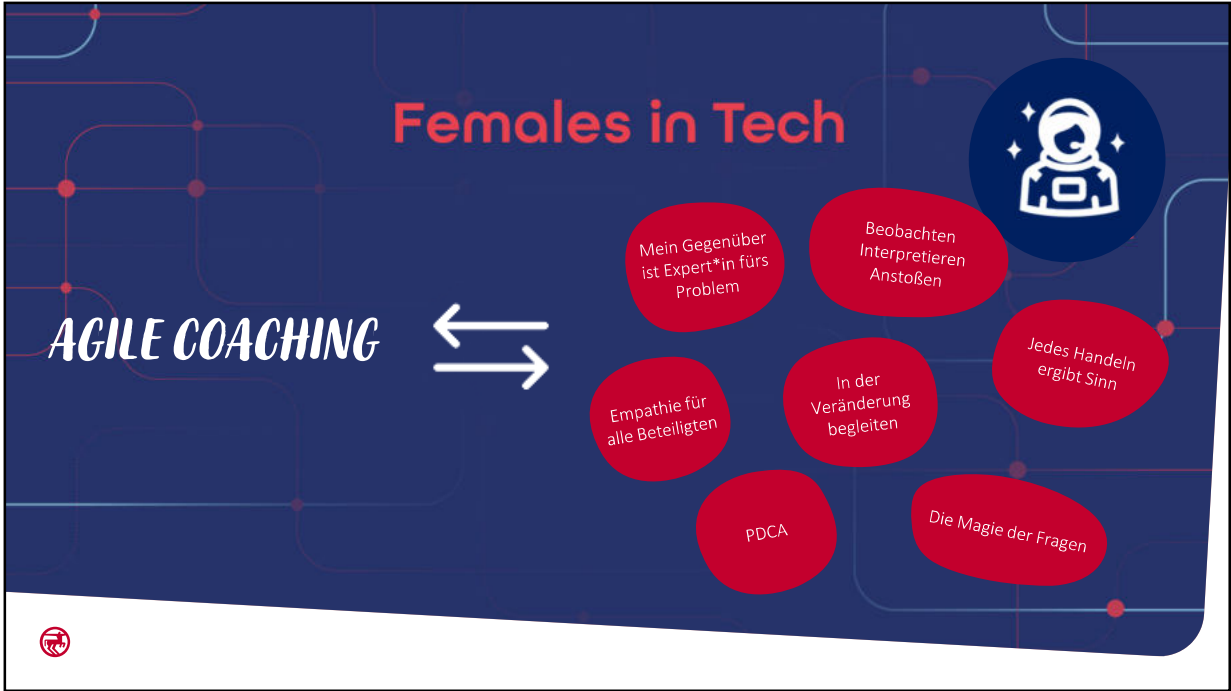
Females in Tech

AGILE COACHING

Mein Gegenüber ist Expert*in fürs Problem

Beobachten Interpretieren Anstoßen

Jedes Handeln ergibt Sinn

Empathie für alle Beteiligten

In der Veränderung begleiten

PDCA

Die Magie der Fragen